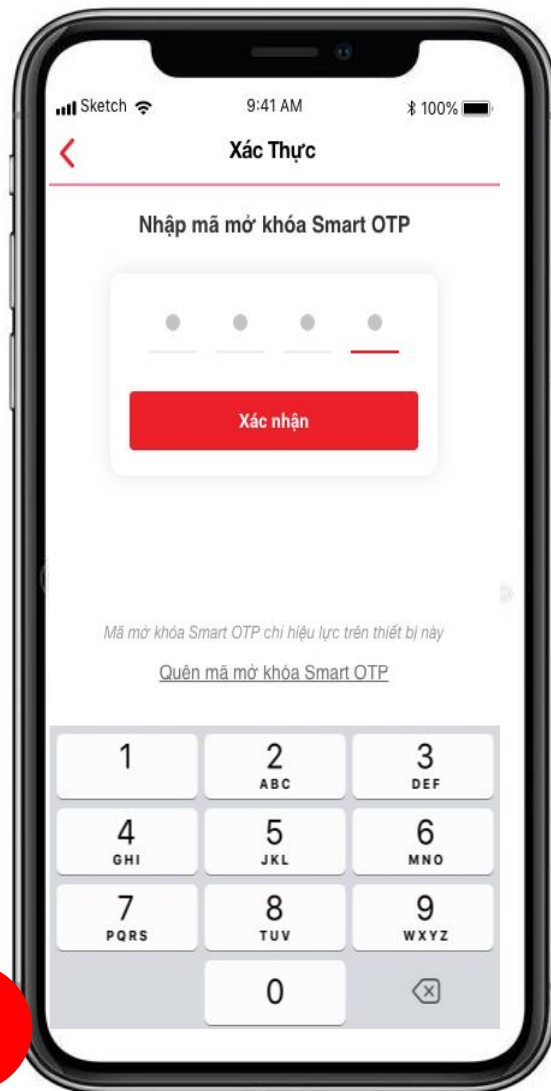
Sketch
9:41 AM
100%

Xác Thực

Nhập mã mở khóa Smart OTP

Xác nhận

Mã mở khóa Smart OTP chỉ hiệu lực trên thiết bị này

Quên mã mở khóa Smart OTP

1
2 ABC
3 DEF
4 GHI
5 JKL
6 MNO
7 PQRS
8 TUV
9 WXYZ
0